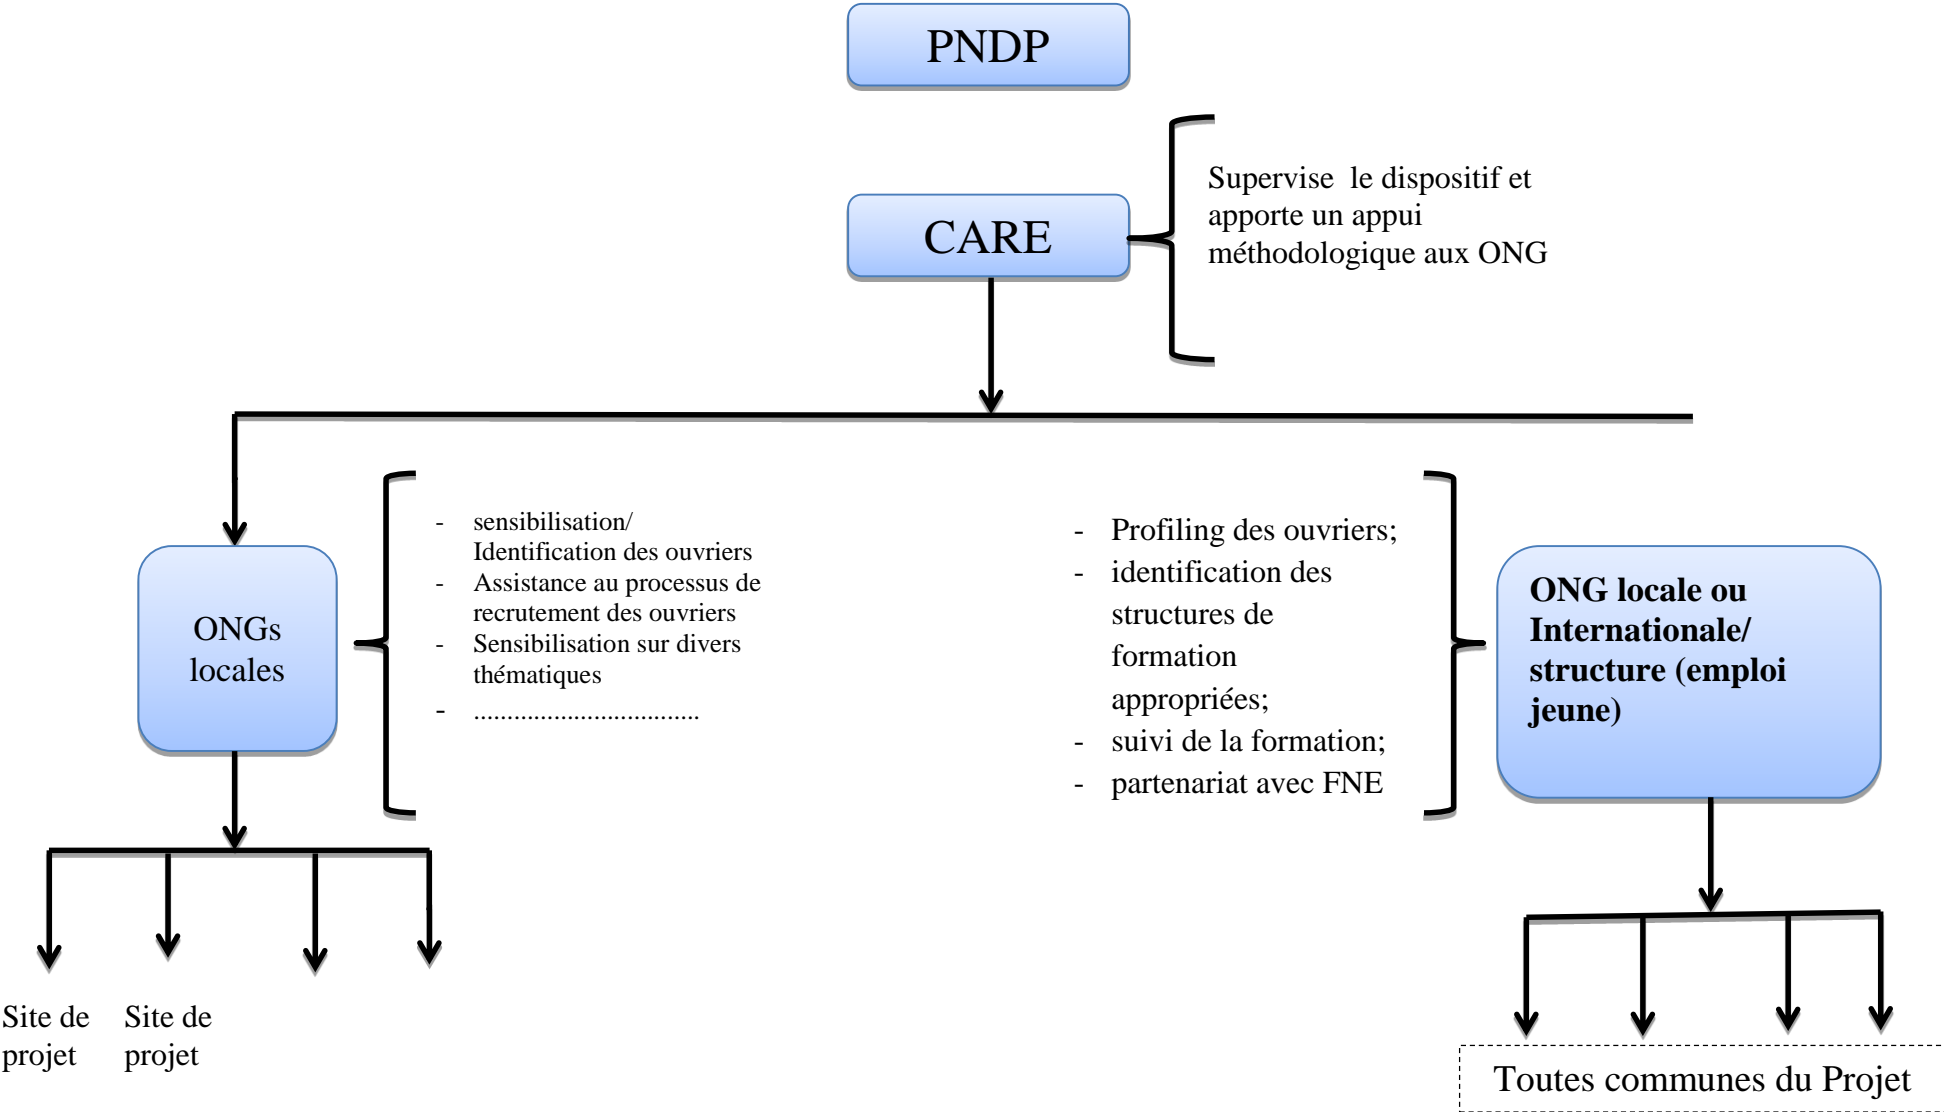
PNDP

CARE

Supervise le dispositif et apporte un appui méthodologique aux ONG

ONGs locales

- sensibilisation/ Identification des ouvriers
- Assistance au processus de recrutement des ouvriers
- Sensibilisation sur divers thématiques
- .................................

- Profiling des ouvriers;
- identification des structures de formation appropriées;
- suivi de la formation;
- partenariat avec FNE

ONG locale ou Internationale/ structure (emploi jeune)

Site de projet

Site de projet

Toutes communes du Projet